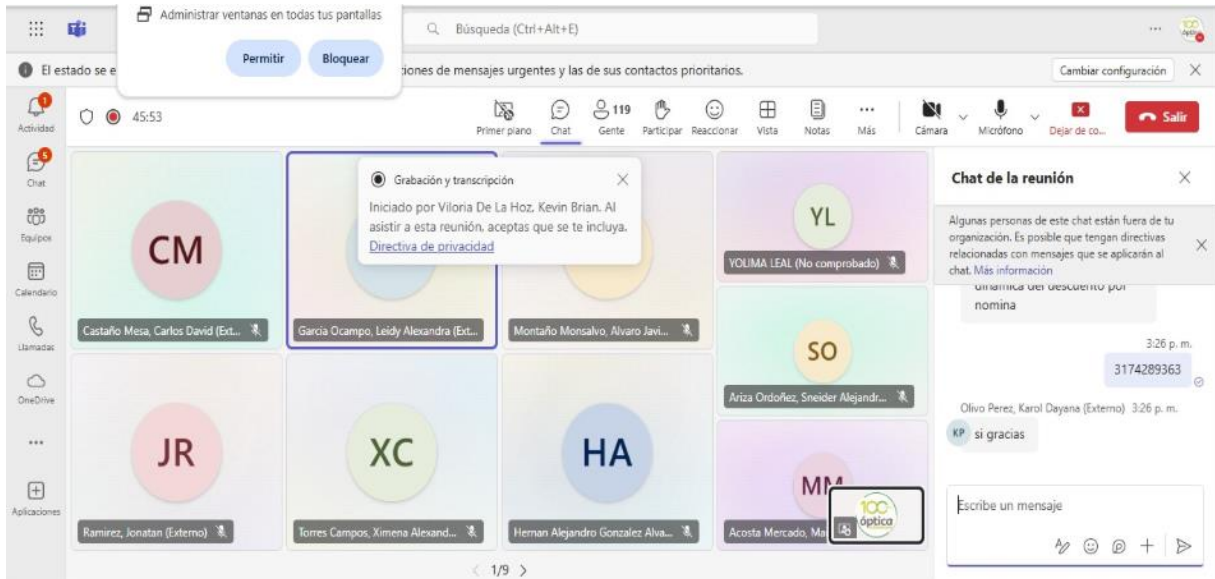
Administrar ventanas en todas tus pantallas

Permitir Bloquear

Búsqueda (Ctrl+Alt+E)

El estado se e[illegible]ciones de mensajes urgentes y las de sus contactos prioritarios.

Cambiar configuración

Actividad

Chat

Equipos

Calendario

Llamadas

OneDrive

...

Aplicaciones

45:53

Primer plano Chat 119 Gente Participar Reaccionar Vista Notas Más Cámara Micrófono Dejar de co... Salir

Grabación y transcripción

Iniciado por Viloria De La Hoz, Kevin Brian. Al asistir a esta reunión, aceptas que se te incluya. Directiva de privacidad

CM

Castaño Mesa, Carlos David (Ext...

Garcia Ocampo, Leidy Alexandra (Ext...

Montaño Monsalvo, Alvaro Javi...

YL

YOLIMA LEAL (No comprobado)

SO

Ariza Ordoñez, Sneider Alejandr...

JR

Ramirez, Jonatan (Externo)

XC

Torres Campos, Ximena Alexand...

HA

Hernan Alejandro Gonzalez Alva...

MM

Acosta Mercado, Ma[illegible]

100 óptica

1/9

Chat de la reunión

Algunas personas de este chat están fuera de tu organización. Es posible que tengan directivas relacionadas con mensajes que se aplicarán al chat. Más información

dinámica del descuento por nomina

3:26 p. m.

3174289363

Olivo Perez, Karol Dayana (Externo) 3:26 p. m.

KP si gracias

Escribe un mensaje